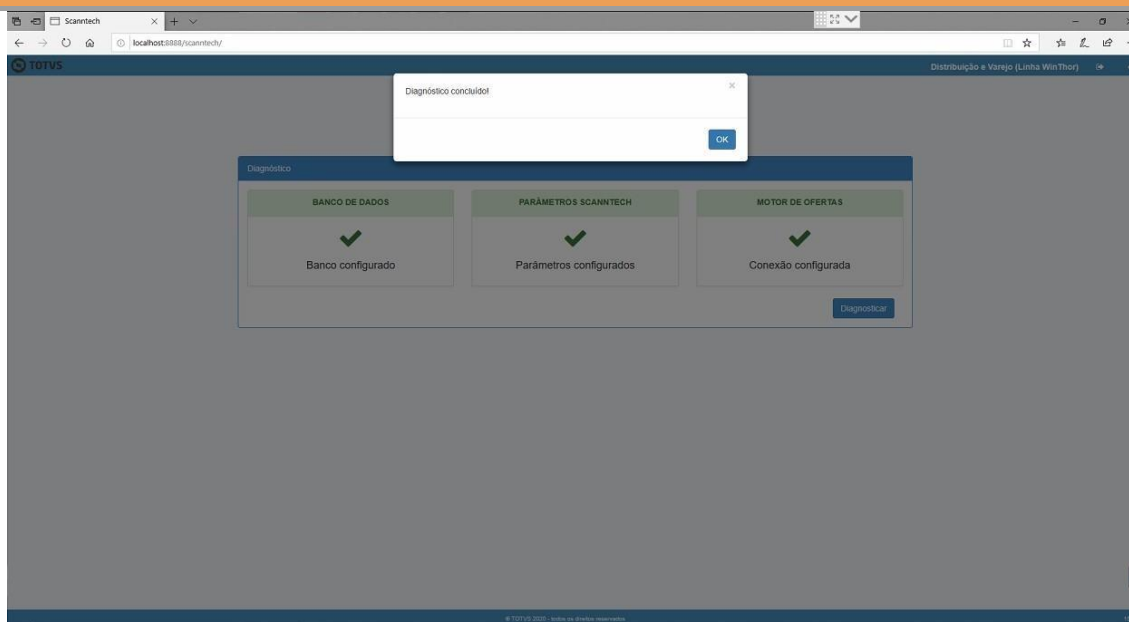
Scanntech

localhost:8888/scanntech/

TOTVS

Distribuição e Varejo (Linha WinThor)

Diagnóstico concluído!

×

OK

Diagnóstico

BANCO DE DADOS

Banco configurado

PARÂMETROS SCANNTECH

Parâmetros configurados

MOTOR DE OFERTAS

Conexão configurada

Diagnosticar

© TOTVS 2020 - todos os direitos reservados